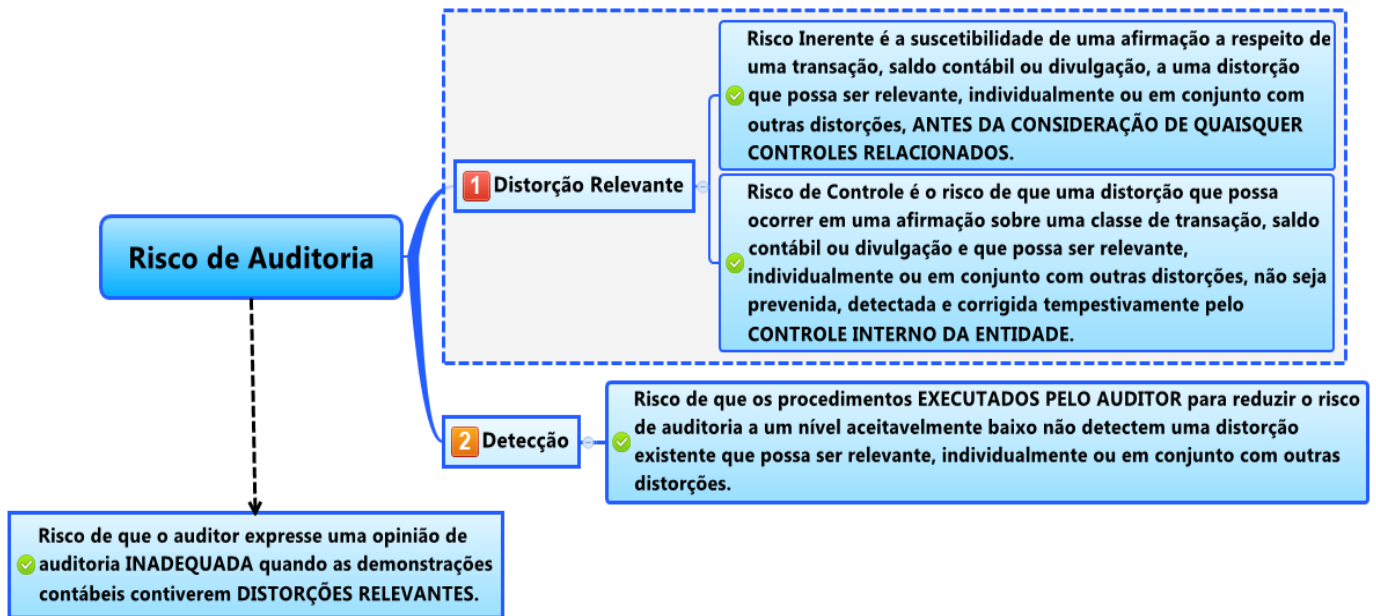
Risco de Auditoria

1 Distorção Relevante

Risco Inerente é a suscetibilidade de uma afirmação a respeito de uma transação, saldo contábil ou divulgação, a uma distorção que possa ser relevante, individualmente ou em conjunto com outras distorções, ANTES DA CONSIDERAÇÃO DE QUAISQUER CONTROLES RELACIONADOS.

Risco de Controle é o risco de que uma distorção que possa ocorrer em uma afirmação sobre uma classe de transação, saldo contábil ou divulgação e que possa ser relevante, individualmente ou em conjunto com outras distorções, não seja prevenida, detectada e corrigida tempestivamente pelo CONTROLE INTERNO DA ENTIDADE.

2 Detecção

Risco de que os procedimentos EXECUTADOS PELO AUDITOR para reduzir o risco de auditoria a um nível aceitavelmente baixo não detectem uma distorção existente que possa ser relevante, individualmente ou em conjunto com outras distorções.

Risco de que o auditor expresse uma opinião de auditoria INADEQUADA quando as demonstrações contábeis contiverem DISTORÇÕES RELEVANTES.